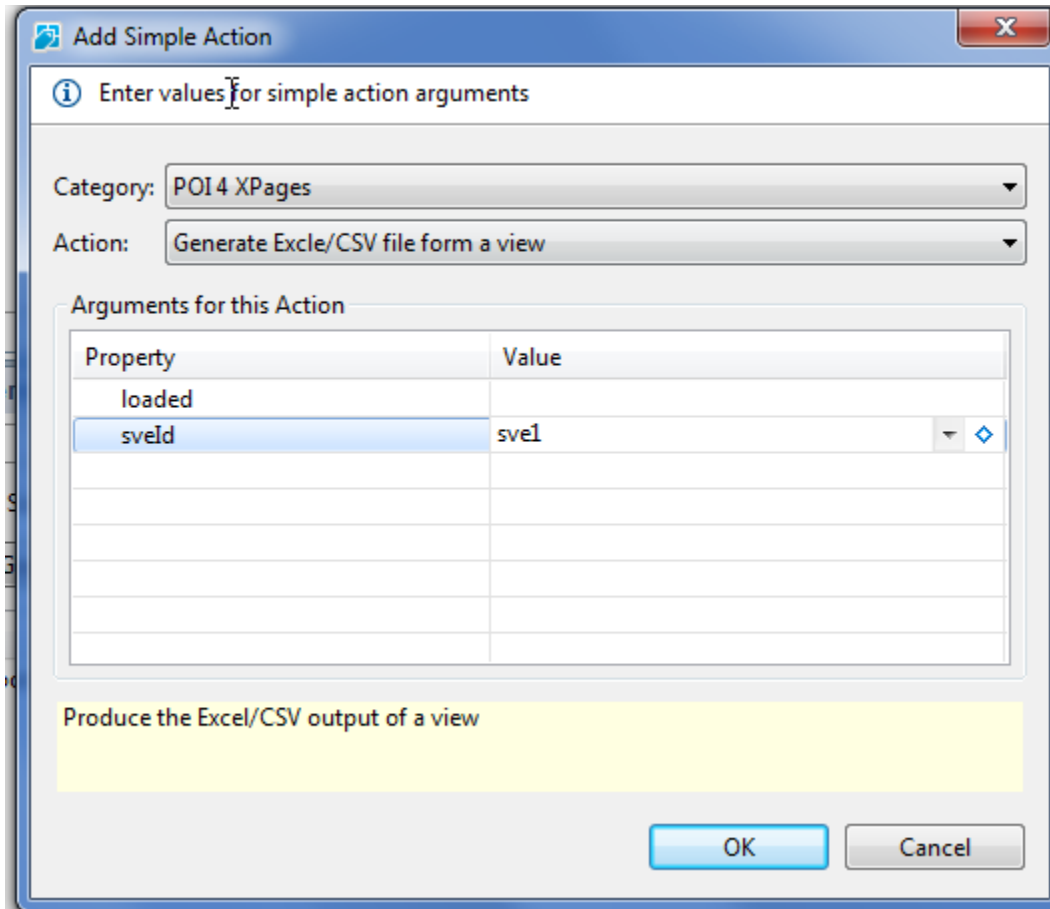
Add Simple Action

Enter values for simple action arguments

Category: POI 4 XPages

Action: Generate Excle/CSV file form a view

Arguments for this Action

| Property | Value |
|---|---|
| loaded | |
| sveId | sve1 |

Produce the Excel/CSV output of a view

OK Cancel